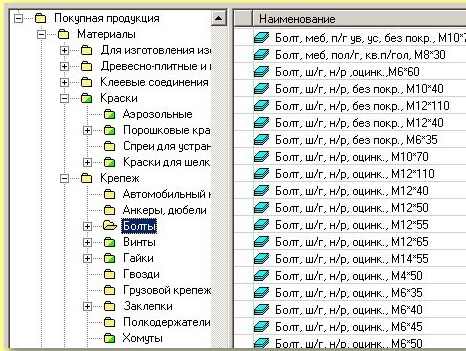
Покупная продукция
Материалы
Для изготовления из
Древесно-плитные и
Клеевые соединения
Краски
Аэрозольные
Порошковые кра
Спреи для устран
Краски для шелк
Крепеж
Автомобильный
Анкеры, дюбели
Болты
Винты
Гайки
Гвозди
Грузовой крепеж
Заклепки
Полкодержатели
Хомуты

Наименование
Болт, меб, п/г ув, ус, без покр., М10*7
Болт, меб, пол/г, кв.п/гол, М8*30
Болт, ш/г, н/р, оцинк., М6*60
Болт, ш/г, н/р, без покр., М10*40
Болт, ш/г, н/р, без покр., М12*110
Болт, ш/г, н/р, без покр., М12*40
Болт, ш/г, н/р, без покр., М6*35
Болт, ш/г, н/р, оцинк., М10*70
Болт, ш/г, н/р, оцинк., М12*110
Болт, ш/г, н/р, оцинк., М12*40
Болт, ш/г, н/р, оцинк., М12*50
Болт, ш/г, н/р, оцинк., М12*55
Болт, ш/г, н/р, оцинк., М12*65
Болт, ш/г, н/р, оцинк., М14*55
Болт, ш/г, н/р, оцинк., М4*50
Болт, ш/г, н/р, оцинк., М6*35
Болт, ш/г, н/р, оцинк., М6*40
Болт, ш/г, н/р, оцинк., М6*45
Болт, ш/г, н/р, оцинк., М6*50